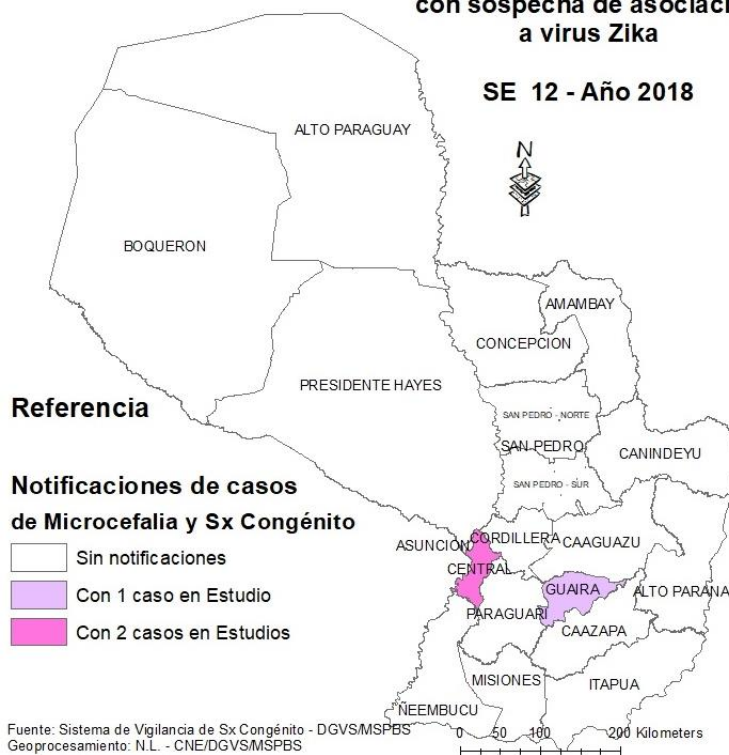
con sospecha de asociaci
a virus Zika

SE 12 - Año 2018

N

ALTO PARAGUAY

BOQUERON

AMAMBAY

CONCEPCION

PRESIDENTE HAYES

SAN PEDRO - NORTE

SAN PEDRO

CANINDEYU

SAN PEDRO - SUR

ASUNCION

CORDILLERA

CAAGUAZU

CENTRAL

GUAIRA

ALTO PARANA

PARAGUARI

CAAZAPA

MISIONES

ITAPUA

NEEMBUCU

Referencia

Notificaciones de casos de Microcefalia y Sx Congénito

Sin notificaciones

Con 1 caso en Estudio

Con 2 casos en Estudios

Fuente: Sistema de Vigilancia de Sx Congénito - DGVS/MSPBS
Geoprocesamiento: N.L. - CNE/DGVS/MSPBS

0 50 100 200 Kilometers